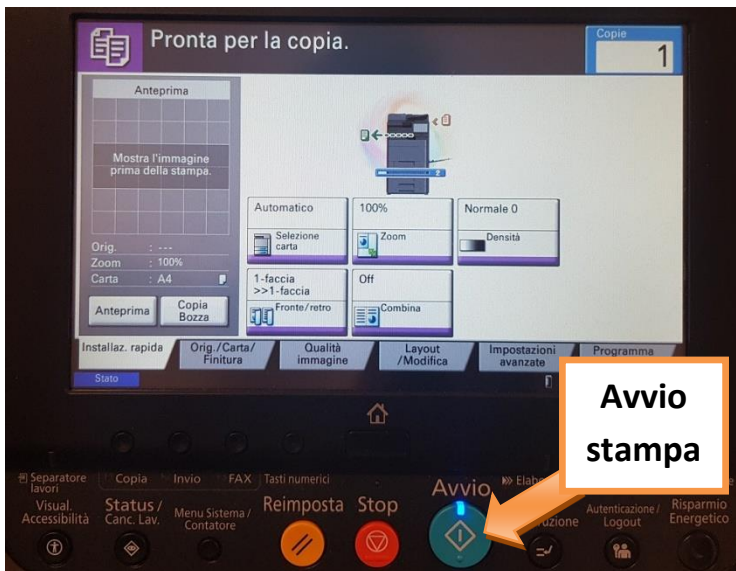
Pronta per la copia.

Copie
1

Anteprima

Mostra l'immagine prima della stampa.

Orig. : ---
Zoom : 100%
Carta : A4

Anteprima
Copia Bozza

Automatico
Selezione carta

100%
Zoom

Normale 0
Densità

1-faccia >>1-faccia
Fronte/retro

Off
Combina

Installaz. rapida
Orig./Carta/ Finitura
Qualità immagine
Layout /Modifica
Impostazioni avanzate
Programma

Stato

Avvio stampa

Separatore lavori
Copia
Invio
FAX
Tasti numerici
Elab

Visual. Accessibilità
Status / Canc. Lav.
Menu Sistema / Contatore
Reimposta
Stop
Avvio
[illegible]zione
Autenticazione / Logout
Risparmio Energetico